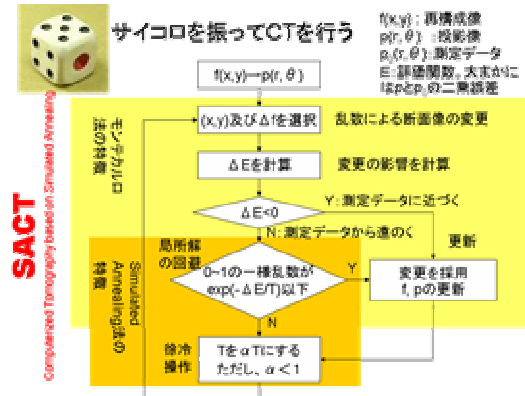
サイコロを振ってCTを行う

f(x,y)：再構成像
p(r, θ)：投影像
$p_0$(r, θ)：測定データ
E：評価関数。大まかには p と $p_0$ の二乗誤差

Computed Tomography based on Simulated Annealing

SACT

モンテカルロ法の特徴

f(x,y)→p(r, θ)

(x,y)及びΔfを選択　乱数による断面画像の変更

ΔEを計算　変更の影響を計算

ΔE<0　Y：測定データに近づく

N：測定データから遠のく

更新

局所解の回避

Simulated Annealing法の特徴

0~1の一様乱数が exp(-ΔE/T)以下　Y

変更を採用 f, pの更新

N

徐冷操作

TをαTにする ただし、α<1